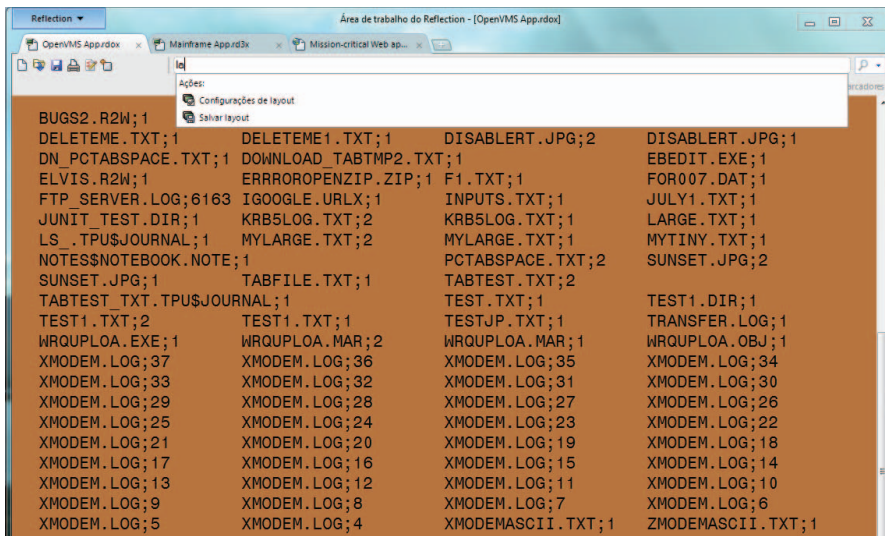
Reflection ▼

Área de trabalho do Reflection - [OpenVMS App.rdox]

OpenVMS App.rdox × Mainframe App.rd3x × Mission-critical Web ap... ×

lo

Ações:
Configurações de layout
Salvar layout

arcadores

BUGS2.R2W;1
DELETEME.TXT;1 DELETEME1.TXT;1 DISABLERT.JPG;2 DISABLERT.JPG;1
DN_PCTABSPACE.TXT;1 DOWNLOAD_TABTMP2.TXT;1 EBEDIT.EXE;1
ELVIS.R2W;1 ERRROROPENZIP.ZIP;1 F1.TXT;1 FOR007.DAT;1
FTP_SERVER.LOG;6163 IGOOGLE.URLX;1 INPUTS.TXT;1 JULY1.TXT;1
JUNIT_TEST.DIR;1 KRB5LOG.TXT;2 KRB5LOG.TXT;1 LARGE.TXT;1
LS_.TPU$JOURNAL;1 MYLARGE.TXT;2 MYLARGE.TXT;1 MYTINY.TXT;1
NOTES$NOTEBOOK.NOTE;1 PCTABSPACE.TXT;2 SUNSET.JPG;2
SUNSET.JPG;1 TABFILE.TXT;1 TABTEST.TXT;2
TABTEST_TXT.TPU$JOURNAL;1 TEST.TXT;1 TEST1.DIR;1
TEST1.TXT;2 TEST1.TXT;1 TESTJP.TXT;1 TRANSFER.LOG;1
WRQUPLOA.EXE;1 WRQUPLOA.MAR;2 WRQUPLOA.MAR;1 WRQUPLOA.OBJ;1
XMODEM.LOG;37 XMODEM.LOG;36 XMODEM.LOG;35 XMODEM.LOG;34
XMODEM.LOG;33 XMODEM.LOG;32 XMODEM.LOG;31 XMODEM.LOG;30
XMODEM.LOG;29 XMODEM.LOG;28 XMODEM.LOG;27 XMODEM.LOG;26
XMODEM.LOG;25 XMODEM.LOG;24 XMODEM.LOG;23 XMODEM.LOG;22
XMODEM.LOG;21 XMODEM.LOG;20 XMODEM.LOG;19 XMODEM.LOG;18
XMODEM.LOG;17 XMODEM.LOG;16 XMODEM.LOG;15 XMODEM.LOG;14
XMODEM.LOG;13 XMODEM.LOG;12 XMODEM.LOG;11 XMODEM.LOG;10
XMODEM.LOG;9 XMODEM.LOG;8 XMODEM.LOG;7 XMODEM.LOG;6
XMODEM.LOG;5 XMODEM.LOG;4 XMODEMASCII.TXT;1 ZMODEMASCII.TXT;1